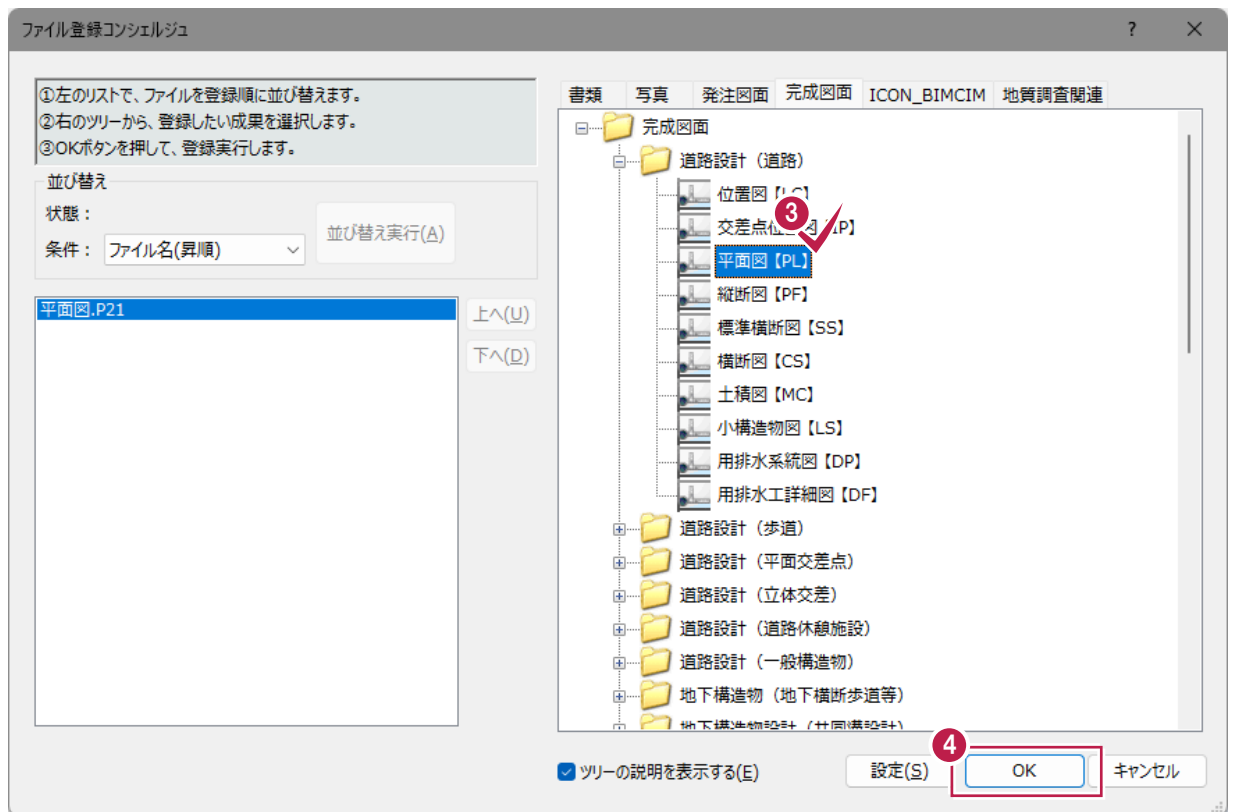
ファイル登録コンシェルジュ

?

①左のリストで、ファイルを登録順に並び替えます。
②右のツリーから、登録したい成果を選択します。
③OKボタンを押して、登録実行します。

並び替え
状態：
条件： ファイル名(昇順)
並び替え実行(A)

平面図.P21

上へ(U)
下へ(D)

書類 写真 発注図面 完成図面 ICON_BIMCIM 地質調査関連

完成図面
道路設計（道路）
位置図【L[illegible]】
交差点位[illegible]【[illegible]P】
平面図【PL】
縦断図【PF】
標準横断図【SS】
横断図【CS】
土積図【MC】
小構造物図【LS】
用排水系統図【DP】
用排水工詳細図【DF】
道路設計（歩道）
道路設計（平面交差点）
道路設計（立体交差）
道路設計（道路休憩施設）
道路設計（一般構造物）
地下構造物（地下横断歩道等）
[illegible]

3
4

ツリーの説明を表示する(E)
設定(S)
OK
キャンセル